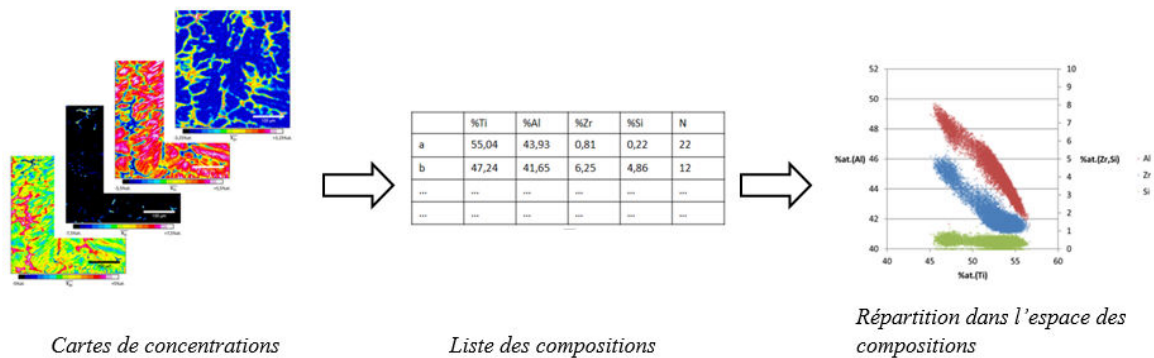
| | %Ti | %Al | %Zr | %Si | N |
|---|---|---|---|---|---|
| a | 55,04 | 43,93 | 0,81 | 0,22 | 22 |
| b | 47,24 | 41,65 | 6,25 | 4,86 | 12 |
| ... | ... | ... | ... | ... | ... |
| ... | ... | ... | ... | ... | ... |

52
50
48
%at.(Al) 46
44
42
40
40 45 50 55 60
%at.(Ti)
10 9 8 7 6 5 4 3 2 1 0
%at.(Zr,Si)
Al
Zr
Si

Cartes de concentrations

Liste des compositions

Répartition dans l'espace des compositions